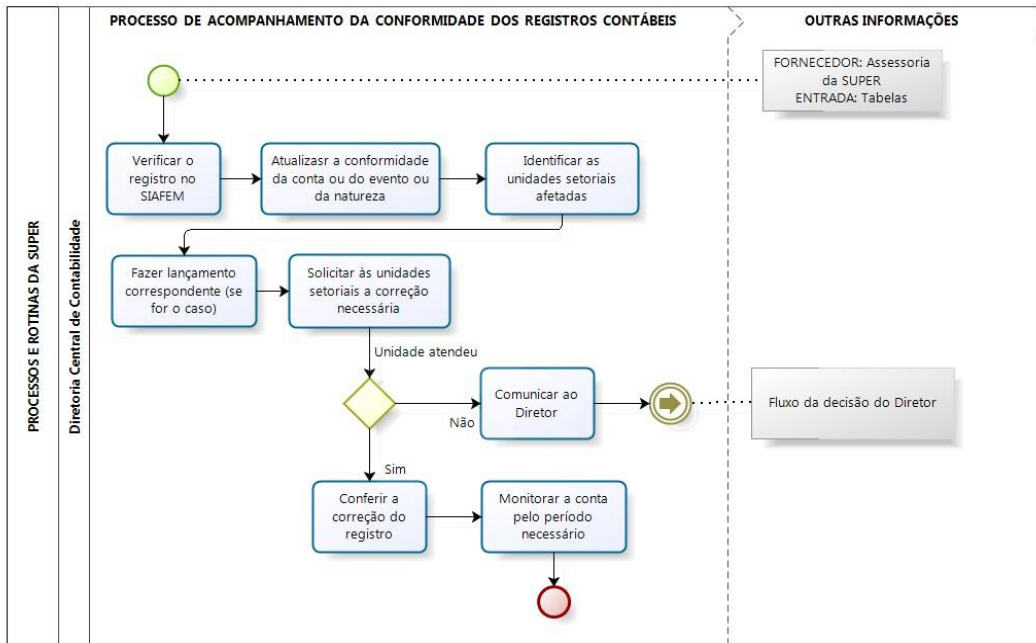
PROCESSOS E ROTINAS DA SUPER

Diretoria Central de Contabilidade

PROCESSO DE ACOMPANHAMENTO DA CONFORMIDADE DOS REGISTROS CONTÁBEIS

OUTRAS INFORMAÇÕES

FORNECEDOR: Assessoria da SUPER
ENTRADA: Tabelas

Verificar o registro no SIAFEM

Atualizasr a conformidade da conta ou do evento ou da natureza

Identificar as unidades setoriais afetadas

Fazer lançamento correspondente (se for o caso)

Solicitar às unidades setoriais a correção necessária

Unidade atendeu

Não

Comunicar ao Diretor

Fluxo da decisão do Diretor

Sim

Conferir a correção do registro

Monitorar a conta pelo período necessário